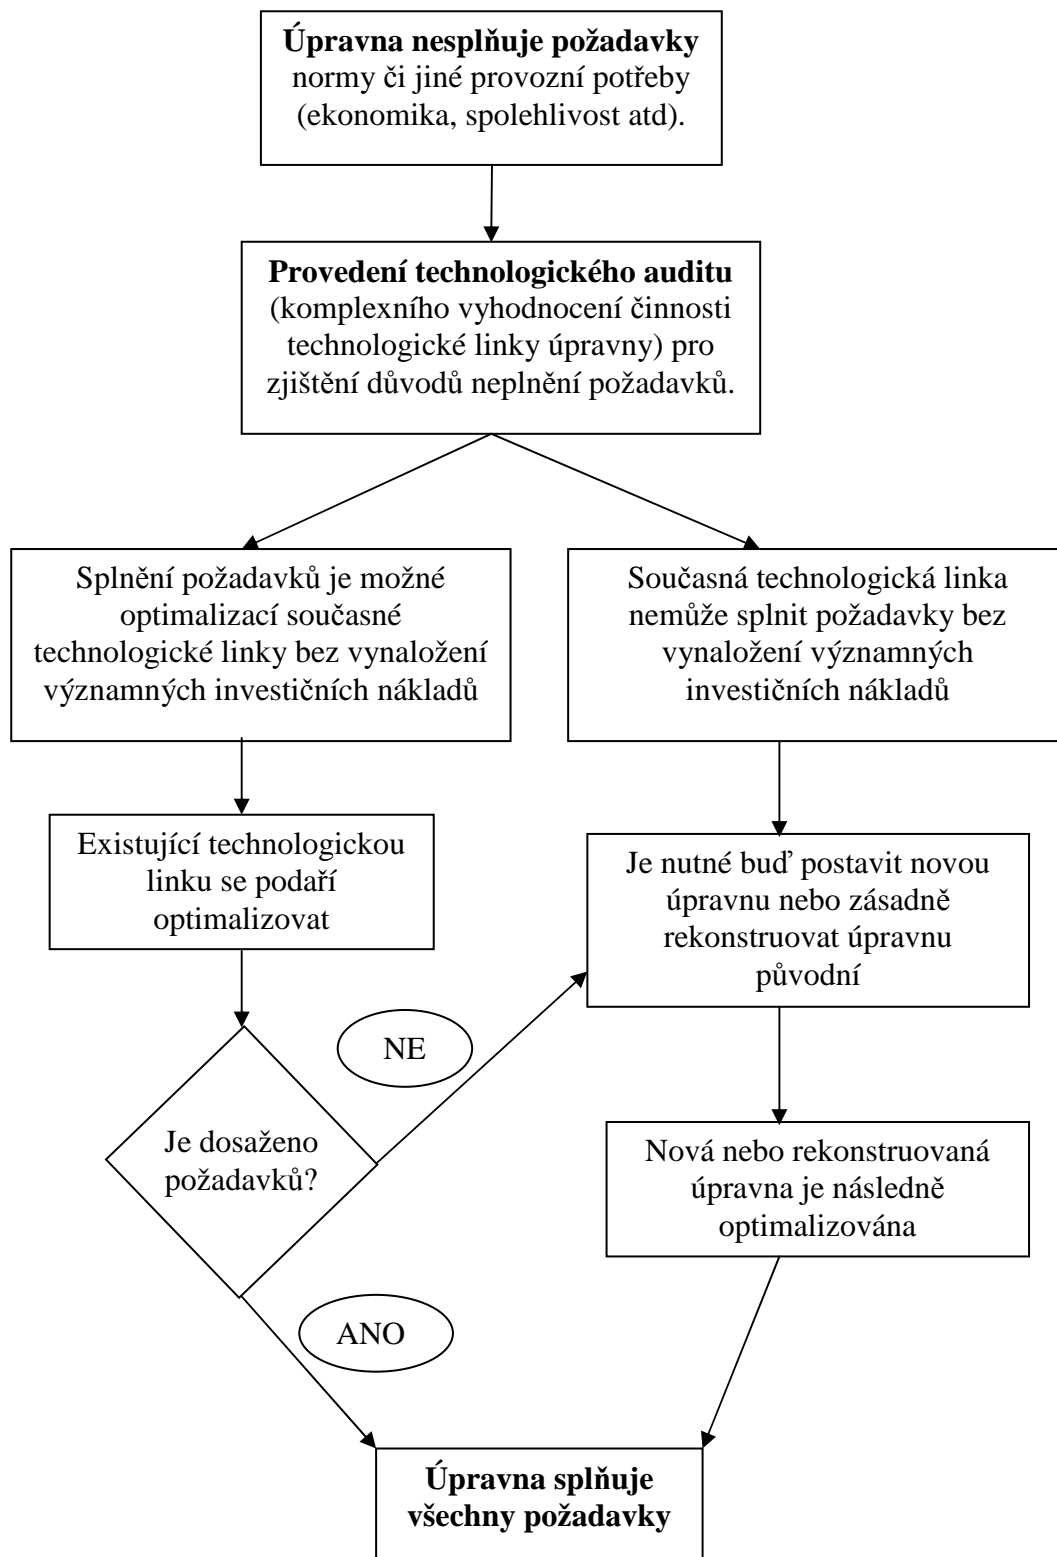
**Úpravna nesplňuje požadavky** normy či jiné provozní potřeby (ekonomika, spolehlivost atd).

**Provedení technologického auditu** (komplexního vyhodnocení činnosti technologické linky úpravny) pro zjištění důvodů neplnění požadavků.

Splnění požadavků je možné optimalizací současné technologické linky bez vynaložení významných investičních nákladů

Současná technologická linka nemůže splnit požadavky bez vynaložení významných investičních nákladů

Existující technologickou linku se podaří optimalizovat

Je nutné buď postavit novou úpravnu nebo zásadně rekonstruovat úpravnu původní

NE

Je dosaženo požadavků?

Nová nebo rekonstruovaná úpravna je následně optimalizována

ANO

**Úpravna splňuje všechny požadavky**